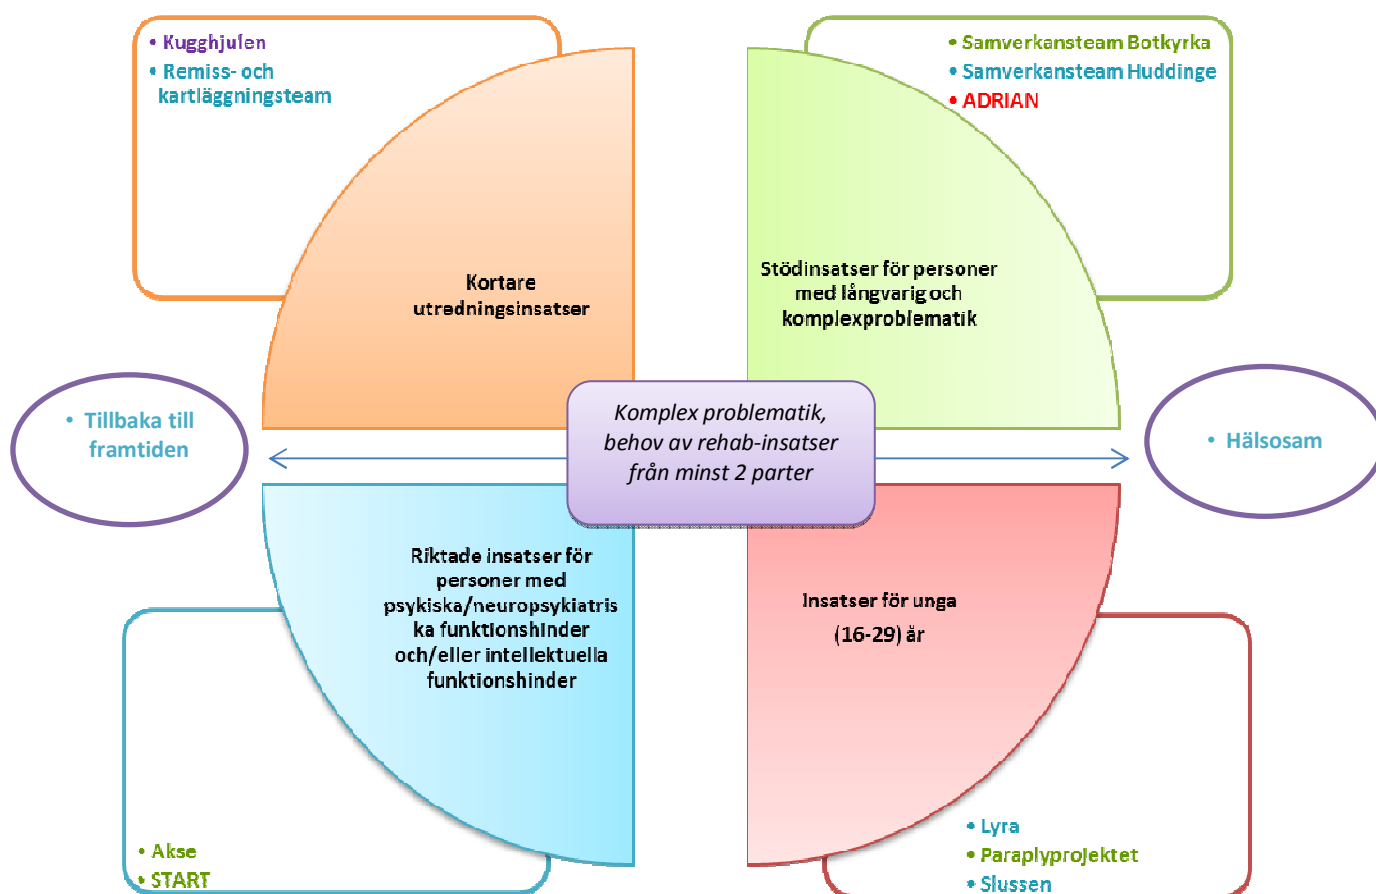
• Kugghjulen
• Remiss- och kartläggningsteam

Kortare utredningsinsatser

• Samverkansteam Botkyrka
• Samverkansteam Huddinge
• ADRIAN

Stödinsatser för personer med långvarig och komplexproblematik

• Tillbaka till framtiden

Komplex problematik, behov av rehab-insatser från minst 2 parter

• Hälsosam

Riktade insatser för personer med psykiska/neuropsykiatriska funktionshinder och/eller intellektuella funktionshinder

Insatser för unga (16-29) år

• Akse
• START

• Lyra
• Paraplyprojektet
• Slussen